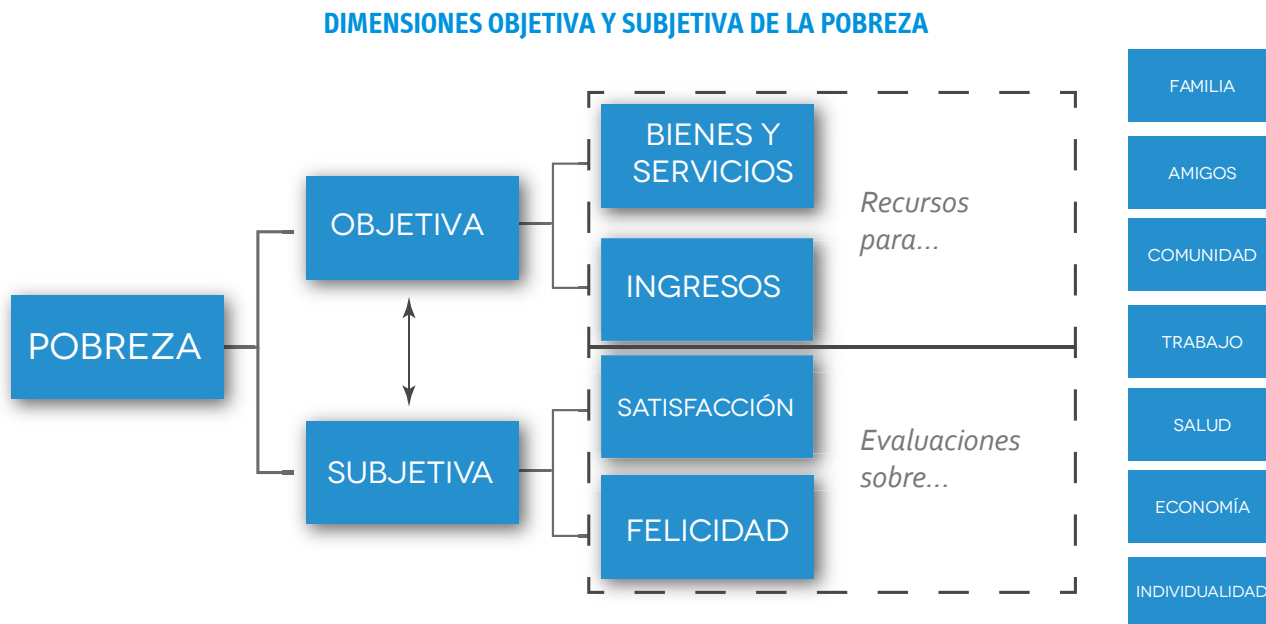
DIMENSIONES OBJETIVA Y SUBJETIVA DE LA POBREZA

POBREZA

OBJETIVA

SUBJETIVA

BIENES Y SERVICIOS

INGRESOS

SATISFACCIÓN

FELICIDAD

Recursos para...

Evaluaciones sobre...

FAMILIA

AMIGOS

COMUNIDAD

TRABAJO

SALUD

ECONOMÍA

INDIVIDUALIDAD